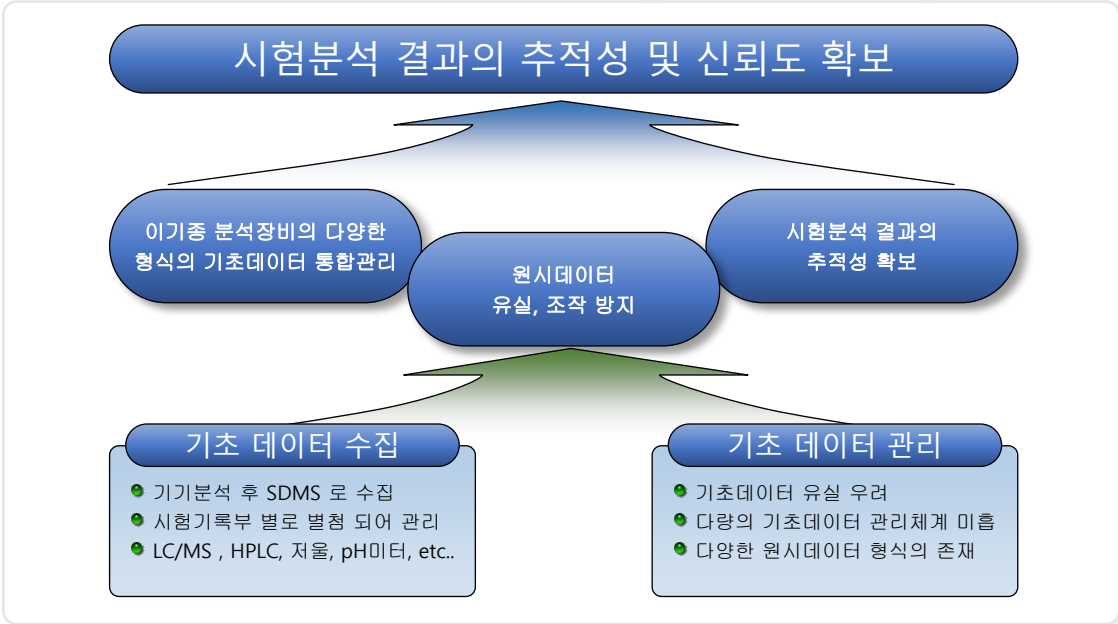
시험분석 결과의 추적성 및 신뢰도 확보

이기종 분석장비의 다양한 형식의 기초데이터 통합관리

원시데이터 유실, 조작 방지

시험분석 결과의 추적성 확보

기초 데이터 수집

기기분석 후 SDMS 로 수집
시험기록부 별로 별첨 되어 관리
LC/MS , HPLC, 저울, pH미터, etc..

기초 데이터 관리

기초데이터 유실 우려
다량의 기초데이터 관리체계 미흡
다양한 원시데이터 형식의 존재